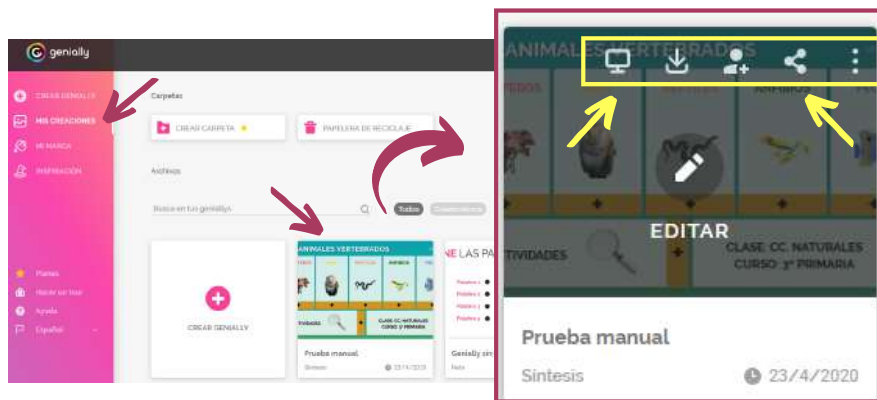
genially

CREAR GENIALLY

MIS CREACIONES

MI MARCA

INSPIRACIÓN

Planes

Hacerse tour

Ayuda

Español

Carpetas

CREAR CARPETA

PAPELERA DE RECICLAJE

Archivos

Busca en tus geniallys

Todos

CREAR GENIALLY

ANIMALES VERTEBRADOS

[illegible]TIVIDADES

CLASE: CC. NATURALES CURSO: 3º PRIMARIA

Prueba manual

Síntesis

23/4/2020

NE LAS PA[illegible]

Genially sin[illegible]

ANIMALES VERTEBRADOS

EDITAR

TIVIDADES

CLASE: CC. NATURALES CURSO: 3º PRIMARIA

Prueba manual

Síntesis

23/4/2020